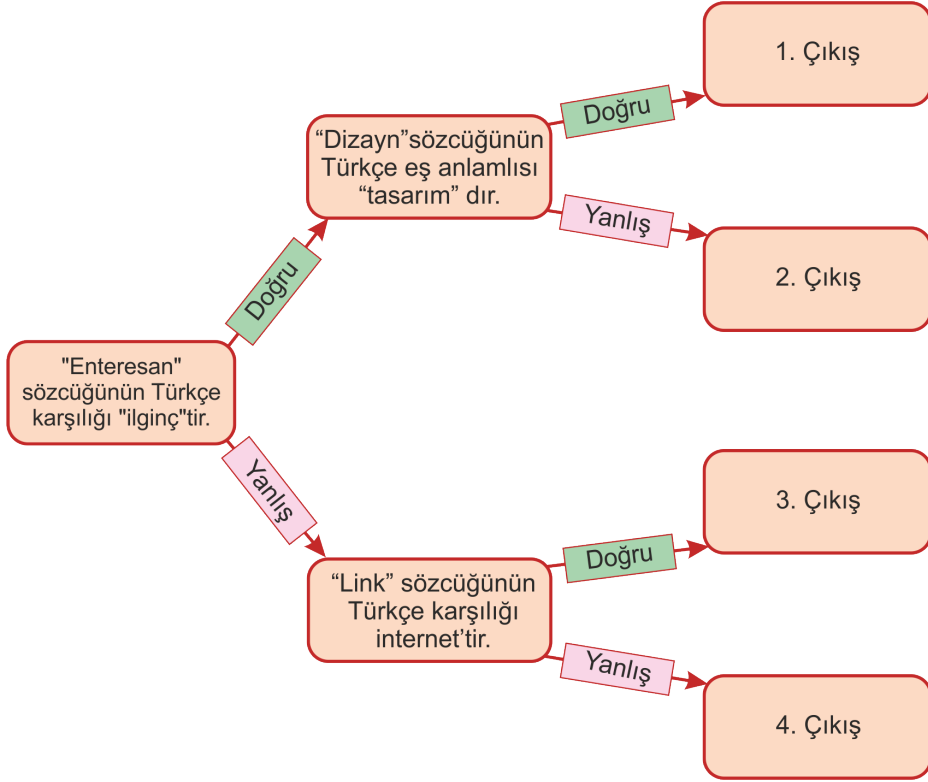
"Enteresan" sözcüğünün Türkçe karşılığı "ilginç"tir.

Doğru

“Dizayn”sözcüğünün Türkçe eş anlamlısı “tasarım” dır.

Doğru

1. Çıkış

Yanlış

2. Çıkış

Yanlış

“Link” sözcüğünün Türkçe karşılığı internet’tir.

Doğru

3. Çıkış

Yanlış

4. Çıkış